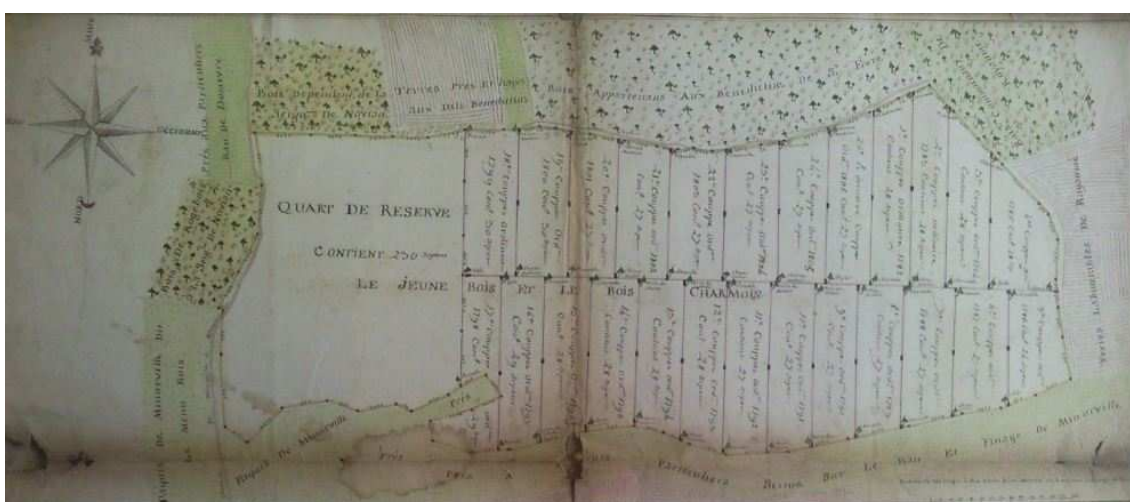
Bois dépendant de la Terre de Novion

Terres Prés Et Pastures Aux Dits Benedictins

Bois Appartenans Aux Benedictins De St Pierre

QUART DE RESERVE

CONTIENT 250 arpens

LE JEUNE Bois Et Le Bois CHARMOIS

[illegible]

Finage de Minerville

Prés

Prés

Heritages Bornans Sur Le Bois Et Finage de Minerville

Nord